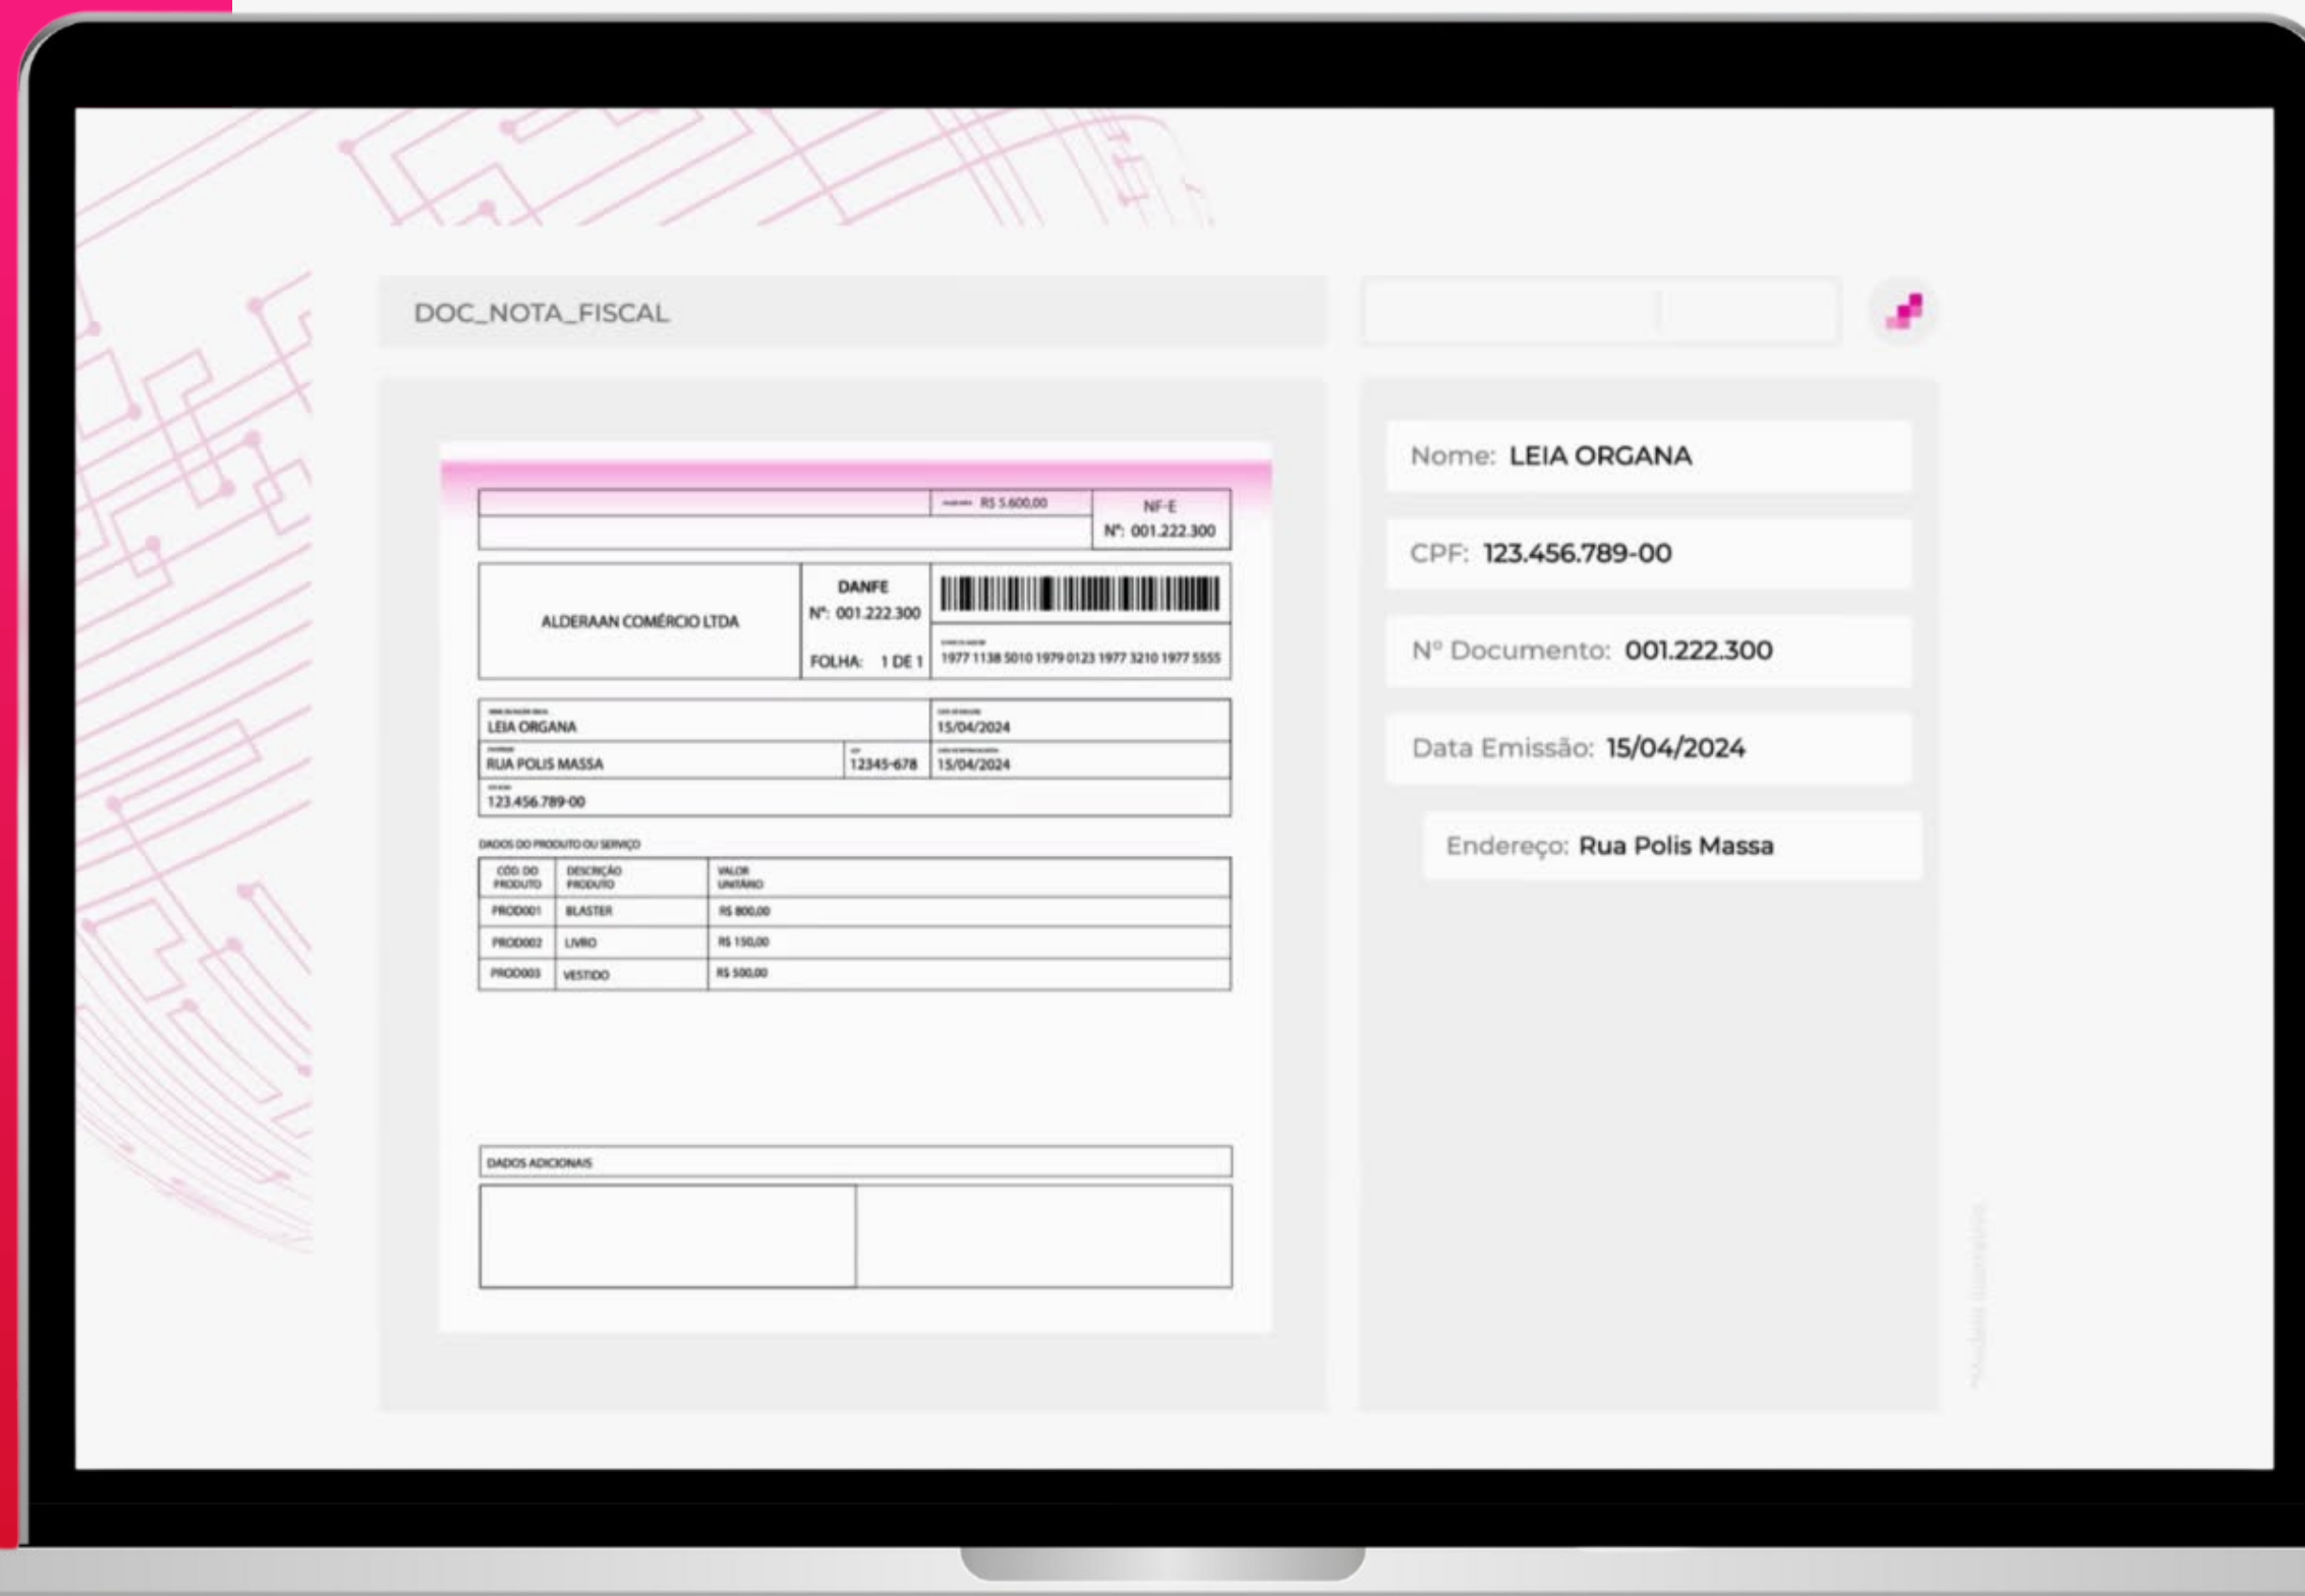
DOC_NOTA_FISCAL

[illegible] R$ 5.600,00

NF-E
Nº: 001.222.300

ALDERAAN COMÉRCIO LTDA

DANFE
Nº: 001.222.300
FOLHA: 1 DE 1

1977 1138 5010 1979 0123 1977 3210 1977 5555

LEIA ORGANA
15/04/2024
RUA POLIS MASSA
12345-678
15/04/2024
123.456.789-00

DADOS DO PRODUTO OU SERVIÇO

| CÓD. DO PRODUTO | DESCRIÇÃO PRODUTO | VALOR UNITÁRIO |
|---|---|---|
| PROD001 | BLASTER | R$ 800,00 |
| PROD002 | LIVRO | R$ 150,00 |
| PROD003 | VESTIDO | R$ 500,00 |

DADOS ADICIONAIS

Nome: LEIA ORGANA

CPF: 123.456.789-00

Nº Documento: 001.222.300

Data Emissão: 15/04/2024

Endereço: Rua Polis Massa